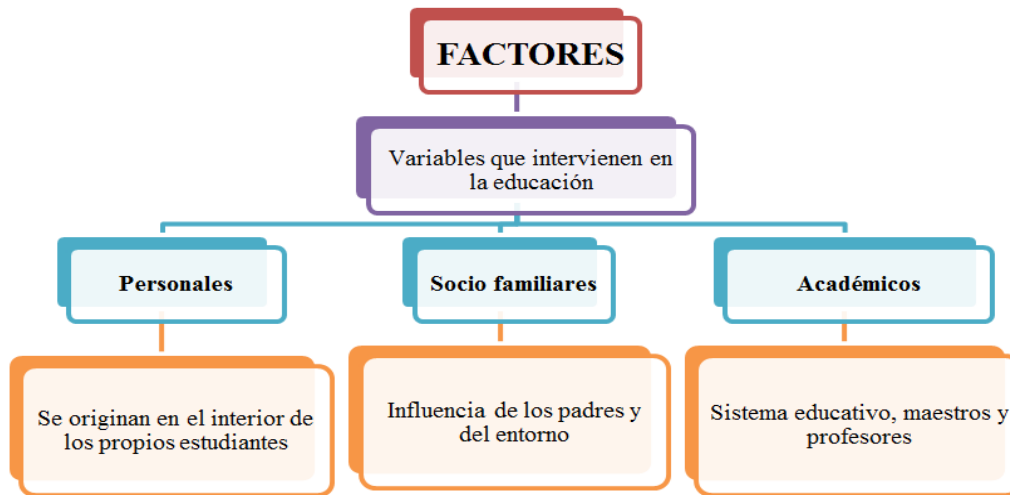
FACTORES

Variables que intervienen en la educación

Personales

Socio familiares

Académicos

Se originan en el interior de los propios estudiantes

Influencia de los padres y del entorno

Sistema educativo, maestros y profesores